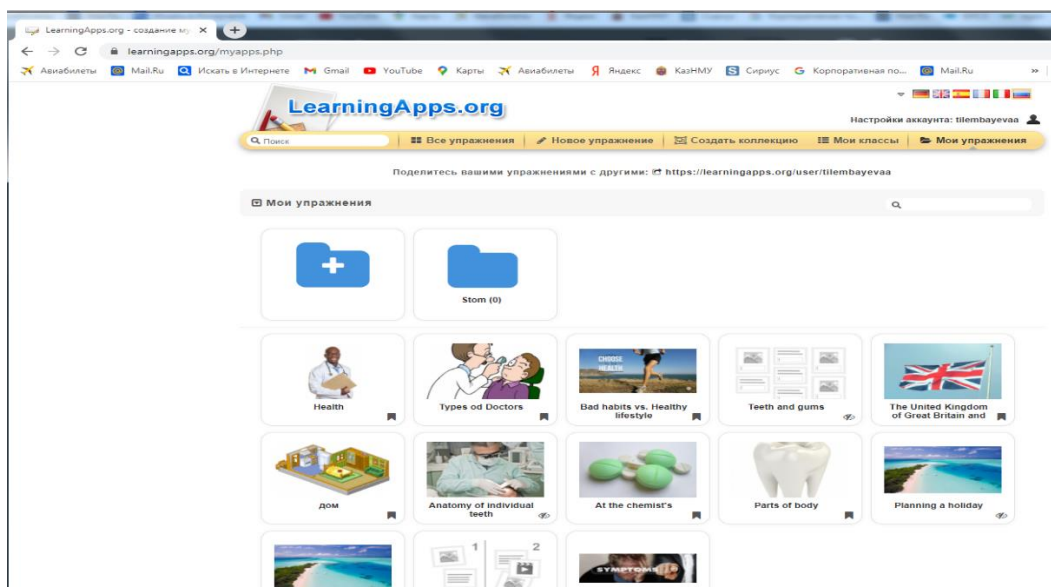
LearningApps.org - создание му X

learningapps.org/myapps.php

Авиабилеты Mail.Ru Искать в Интернете Gmail YouTube Карты Авиабилеты Яндекс КазНМУ Сириус Корпоративная по... Mail.Ru

LearningApps.org

Настройки аккаунта: tilembayevaa

Поиск | Все упражнения | Новое упражнение | Создать коллекцию | Мои классы | Мои упражнения

Поделитесь вашими упражнениями с другими: https://learningapps.org/user/tilembayevaa

Мои упражнения

Stom (0)

Health

Types od Doctors

CHOOSE HEALTH

Bad habits vs. Healthy lifestyle

Teeth and gums

The United Kingdom of Great Britain and

дом

Anatomy of individual teeth

At the chemist's

Parts of body

Planning a holiday

1

2

SYMPTOMS